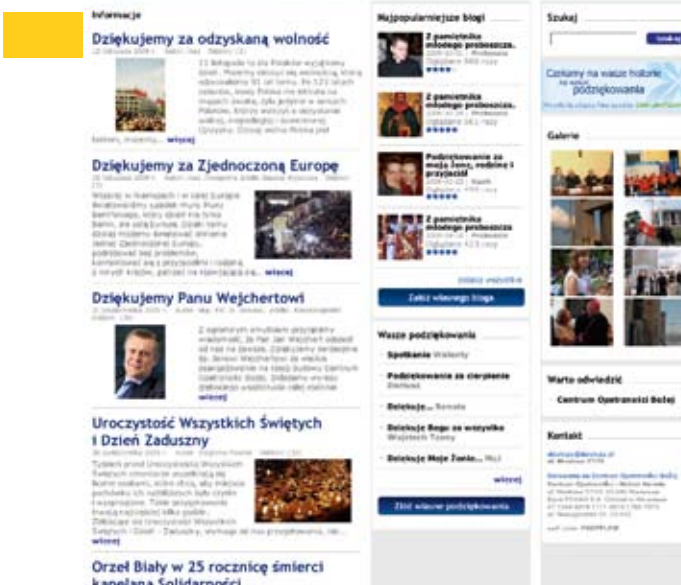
Informacje

Dziękujemy za odzyskaną wolność

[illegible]

Dziękujemy za Zjednoczoną Europę

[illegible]

Dziękujemy Panu Wejchertowi

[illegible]

Uroczystość Wszystkich Świętych i Dzień Zaduszny

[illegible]

Orzeł Biały w 25 rocznicę śmierci kapelana Solidarności

Najpopularniejsze blogi

Z pamiętnika młodego proboszcza...

Z pamiętnika młodego proboszcza...

Podziękowanie za moją żonę, rodzinę i przyjaciół

Z pamiętnika młodego proboszcza...

zobacz wszystkie

Załóż własnego bloga

Wasze podziękowania

Spotkanie

Podziękowanie za cierpienie

Rekolekcje...

Dziękuję Bogu za wszystko

Dziękuję Moje Żonie...

więcej

Złóż własne podziękowanie

Szukaj

Czekamy na wasze historie podziękowania

Galerie

Warto odwiedzić

Centrum Opatrzności Bożej

Kontakt

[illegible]